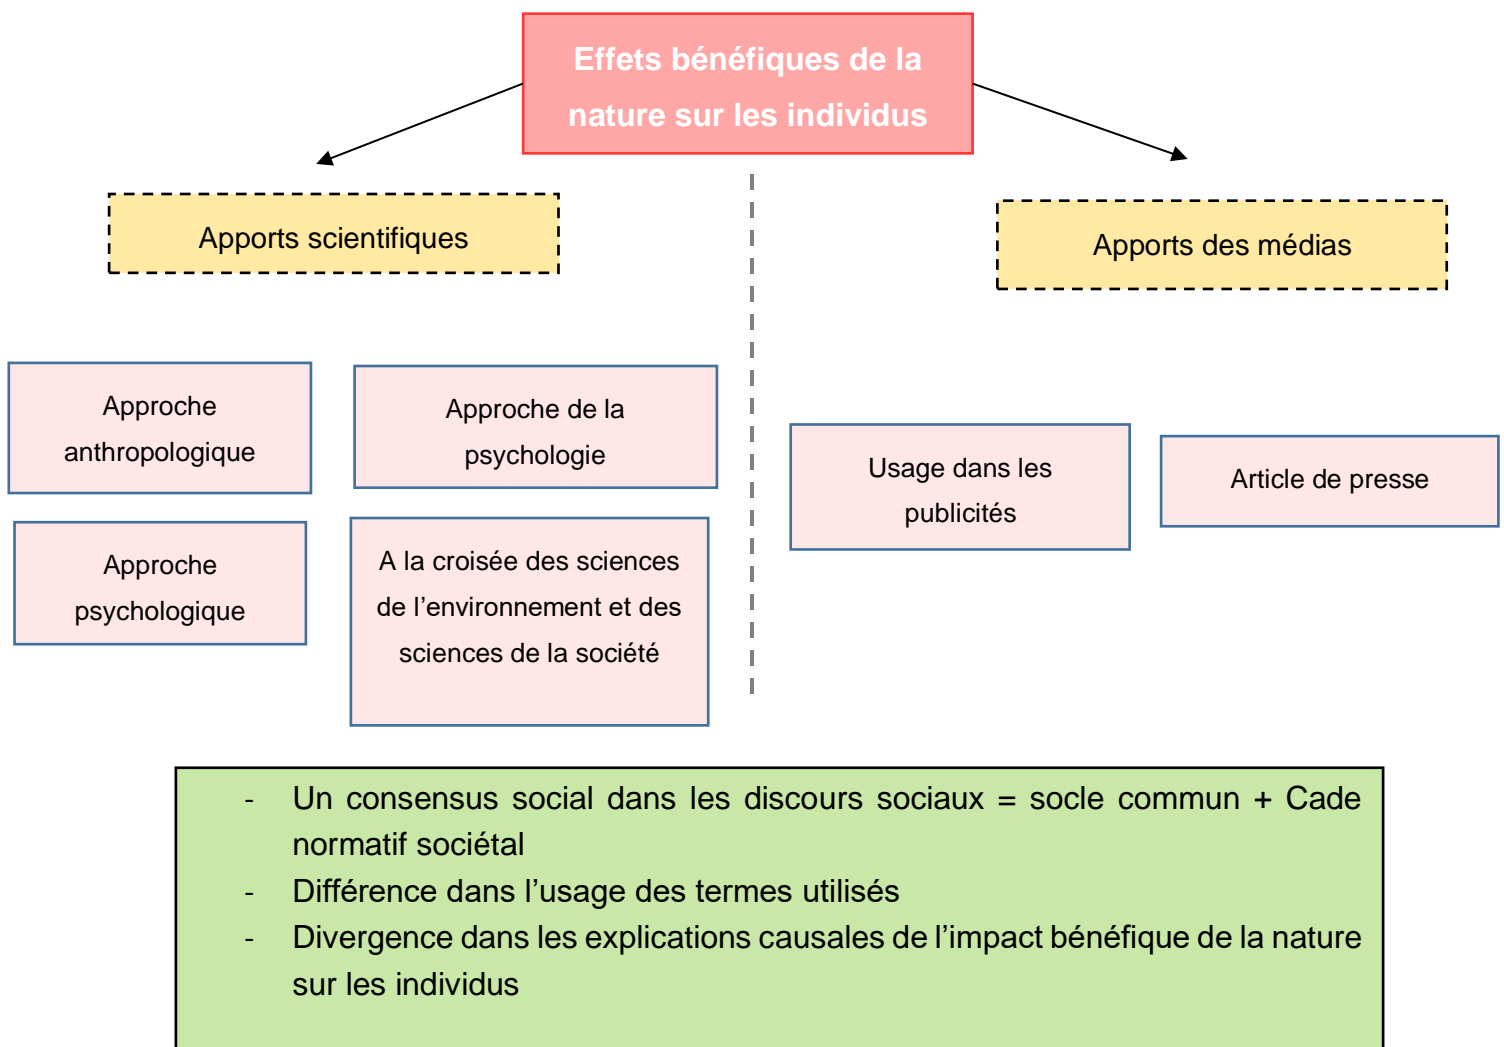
Effets bénéfiques de la nature sur les individus

Apports scientifiques

Apports des médias

Approche anthropologique

Approche de la psychologie

Approche psychologique

A la croisée des sciences de l’environnement et des sciences de la société

Usage dans les publicités

Article de presse

- Un consensus social dans les discours sociaux = socle commun + Cade normatif sociétal
- Différence dans l’usage des termes utilisés
- Divergence dans les explications causales de l’impact bénéfique de la nature sur les individus